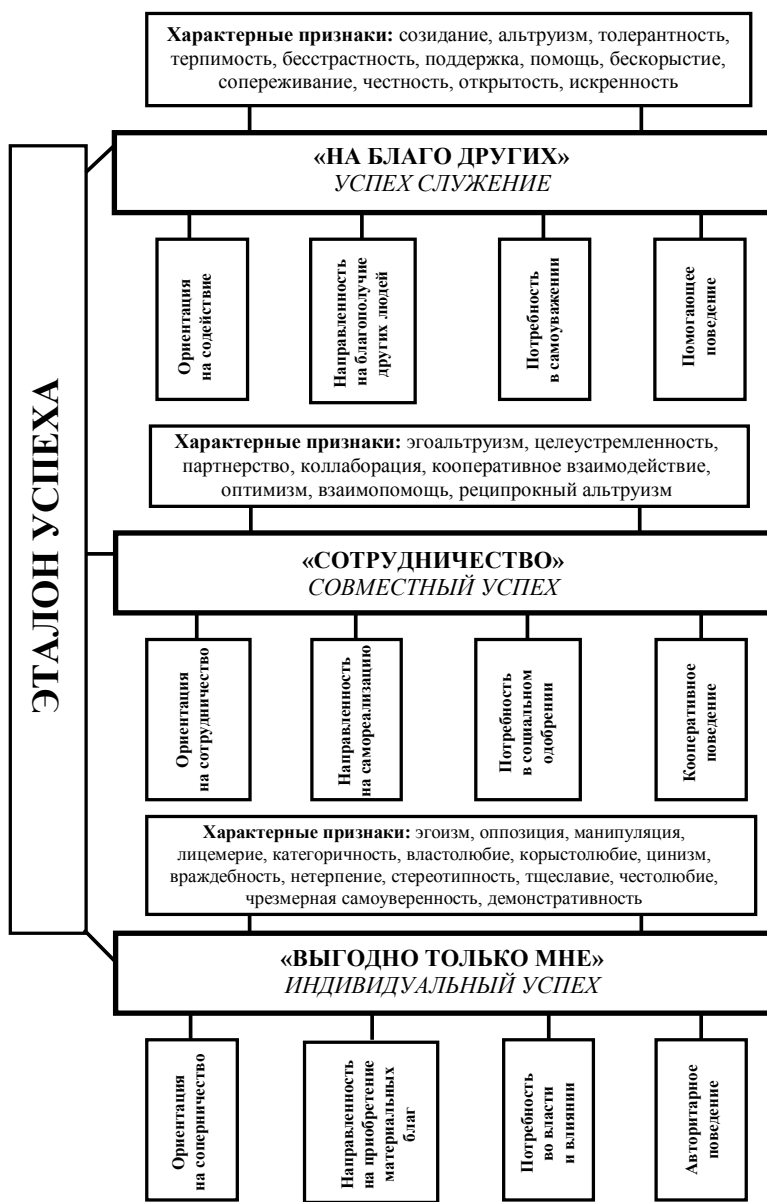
**Характерные признаки:** созидание, альтруизм, толерантность, терпимость, бесстрастность, поддержка, помощь, бескорыстие, сопереживание, честность, открытость, искренность

ЭТАЛОН УСПЕХА

**«НА БЛАГО ДРУГИХ»**
*УСПЕХ СЛУЖЕНИЕ*

Ориентация на содействие

Направленность на благополучие других людей

Потребность в самоуважении

Помогающее поведение

**Характерные признаки:** эгоальтруизм, целеустремленность, партнерство, коллаборация, кооперативное взаимодействие, оптимизм, взаимопомощь, реципрокный альтруизм

**«СОТРУДНИЧЕСТВО»**
*СОВМЕСТНЫЙ УСПЕХ*

Ориентация на сотрудничество

Направленность на самореализацию

Потребность в социальном одобрении

Кооперативное поведение

**Характерные признаки:** эгоизм, оппозиция, манипуляция, лицемерие, категоричность, властолюбие, корыстолюбие, цинизм, враждебность, нетерпение, стереотипность, тщеславие, честолюбие, чрезмерная самоуверенность, демонстративность

**«ВЫГОДНО ТОЛЬКО МНЕ»**
*ИНДИВИДУАЛЬНЫЙ УСПЕХ*

Ориентация на соперничество

Направленность на приобретение материальных благ

Потребность во власти и влиянии

Авторитарное поведение